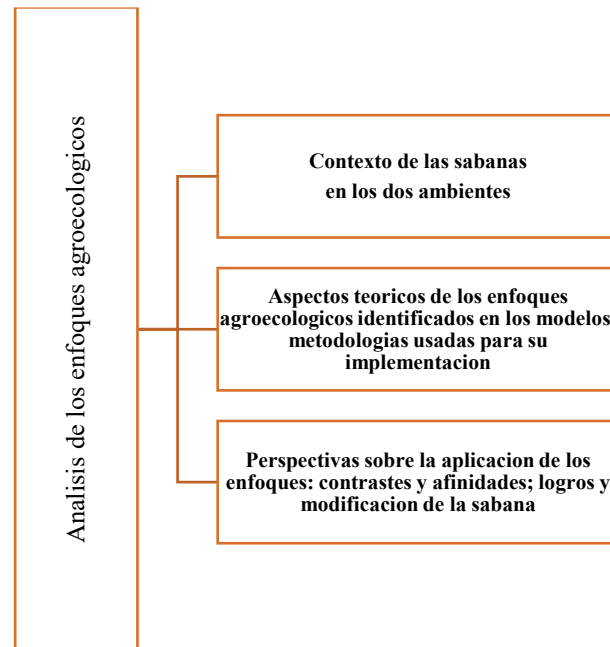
Analisis de los enfoques agroecologicos

Contexto de las sabanas en los dos ambientes

Aspectos teoricos de los enfoques agroecologicos identificados en los modelos metodologias usadas para su implementacion

Perspectivas sobre la aplicacion de los enfoques: contrastes y afinidades; logros y modificacion de la sabana